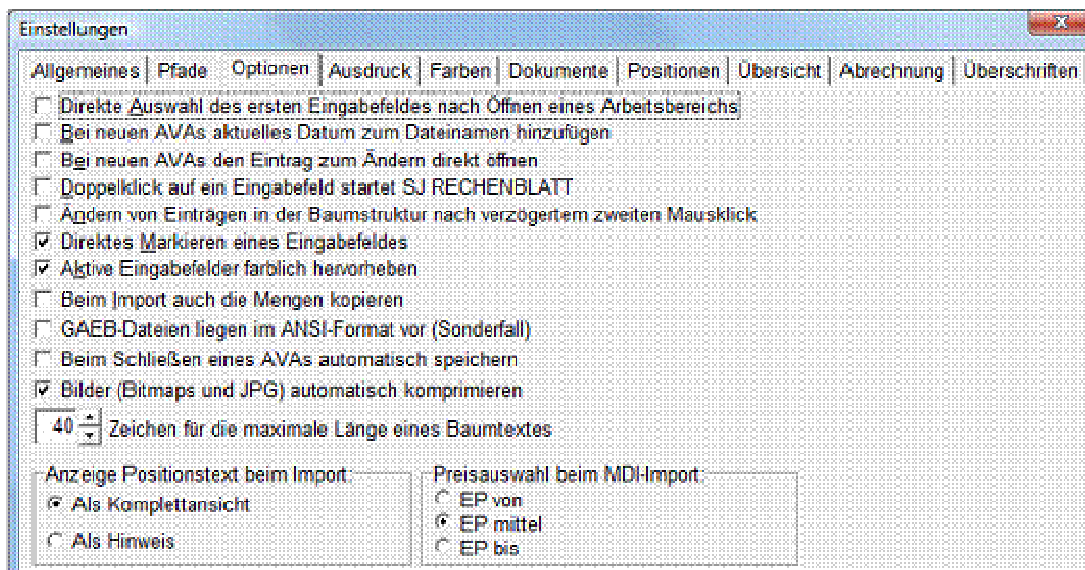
Einstellungen

Allgemeines | Pfade | Optionen | Ausdruck | Farben | Dokumente | Positionen | Übersicht | Abrechnung | Überschriften

☐ Direkte Auswahl des ersten Eingabefeldes nach Öffnen eines Arbeitsbereichs
☐ Bei neuen AVAs aktuelles Datum zum Dateinamen hinzufügen
☐ Bei neuen AVAs den Eintrag zum Ändern direkt öffnen
☐ Doppelklick auf ein Eingabefeld startet SJ RECHENBLATT
☐ Ändern von Einträgen in der Baumstruktur nach verzögertem zweiten Mausklick
☑ Direktes Markieren eines Eingabefeldes
☑ Aktive Eingabefelder farblich hervorheben
☐ Beim Import auch die Mengen kopieren
☐ GAEB-Dateien liegen im ANSI-Format vor (Sonderfall)
☐ Beim Schließen eines AVAs automatisch speichern
☑ Bilder (Bitmaps und JPG) automatisch komprimieren
40 Zeichen für die maximale Länge eines Baumtextes

Anzeige Positionstext beim Import:
Als Komplettansicht
Als Hinweis

Preisauswahl beim MDI-Import:
EP von
EP mittel
EP bis